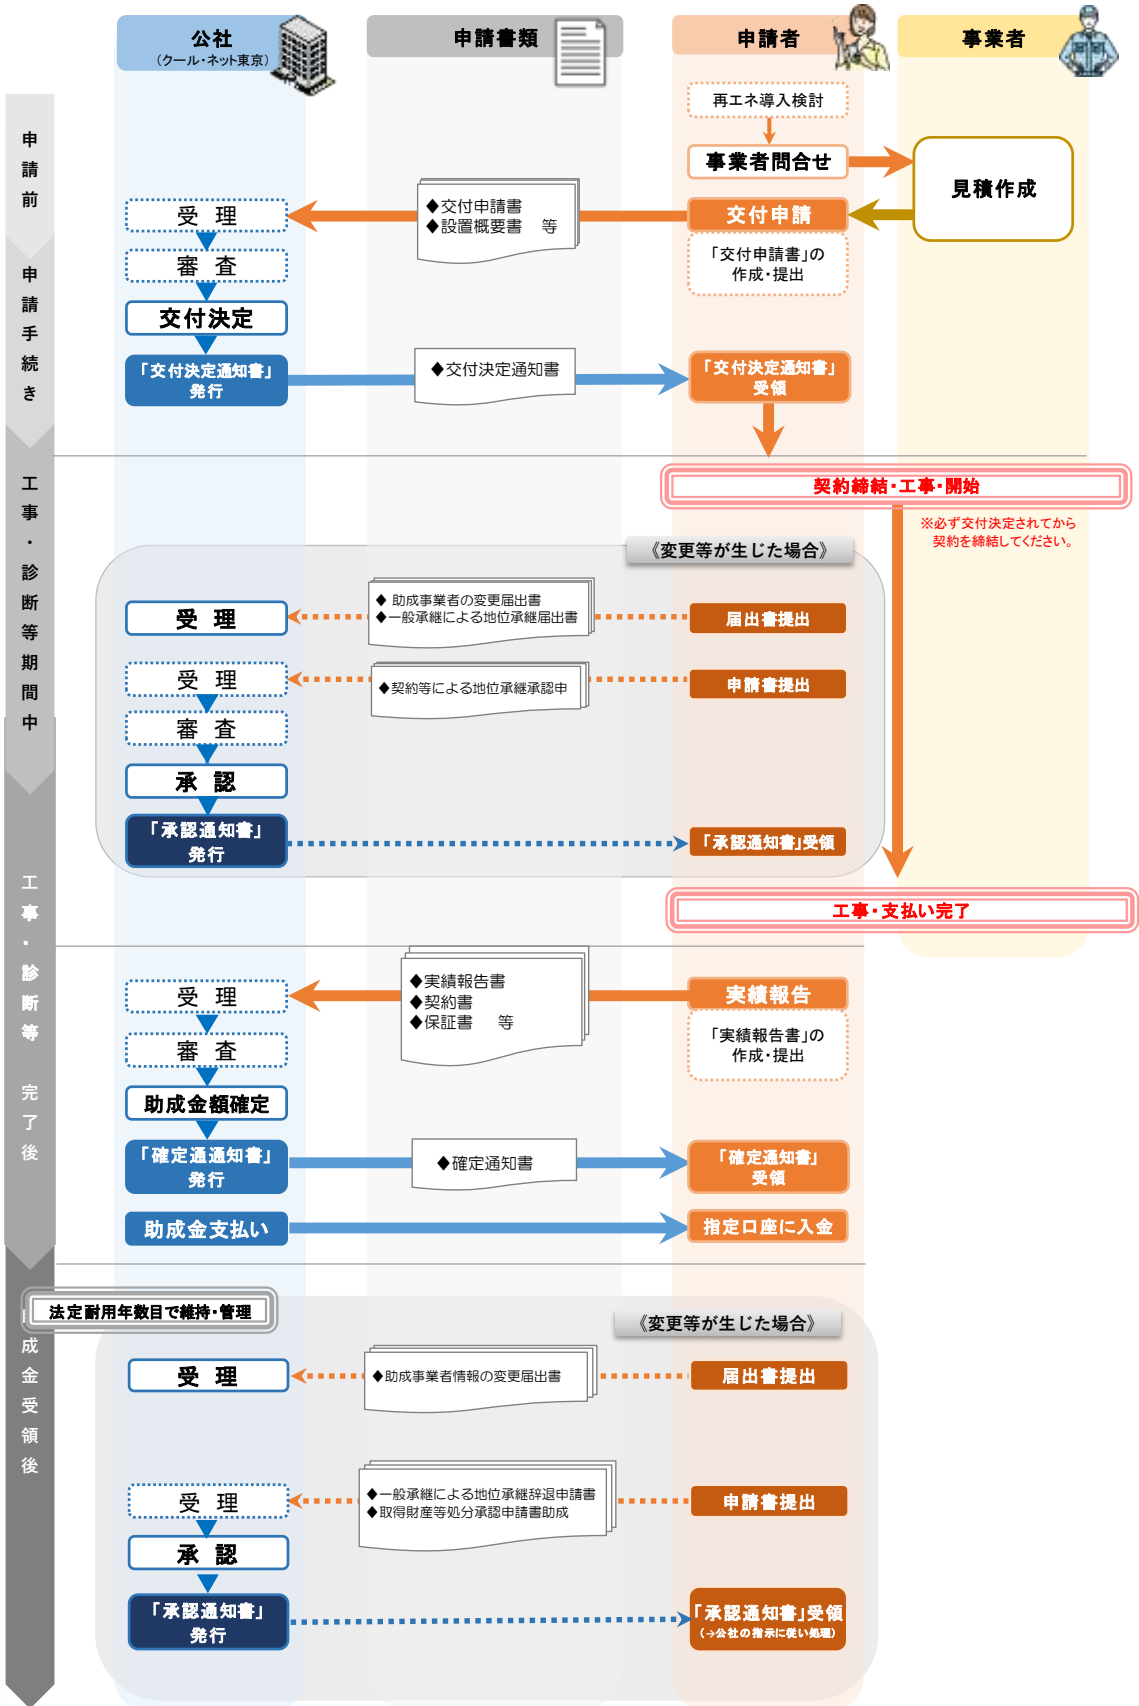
公社
（クール・ネット東京）

申請書類

申請者

事業者

申請前

申請手続き

工事・診断等期間中

工事・診断等完了後

成金受領後

再エネ導入検討

事業者問合せ

見積作成

受 理

◆交付申請書
◆設置概要書 等

交付申請

「交付申請書」の作成・提出

審 査

交付決定

「交付決定通知書」発行

◆交付決定通知書

「交付決定通知書」受領

契約締結・工事・開始

※必ず交付決定されてから契約を締結してください。

《変更等が生じた場合》

受 理

◆ 助成事業者の変更届出書
◆一般承継による地位承継届出書

届出書提出

受 理

◆契約等による地位承継承認申

申請書提出

審 査

承 認

「承認通知書」発行

「承認通知書」受領

工事・支払い完了

受 理

◆実績報告書
◆契約書
◆保証書 等

実績報告

「実績報告書」の作成・提出

審 査

助成金額確定

「確定通知書」発行

◆確定通知書

「確定通知書」受領

助成金支払い

指定口座に入金

法定耐用年数目で維持・管理

《変更等が生じた場合》

受 理

◆助成事業者情報の変更届出書

届出書提出

受 理

◆一般承継による地位承継辞退申請書
◆取得財産等処分承認申請書助成

申請書提出

承 認

「承認通知書」発行

「承認通知書」受領
（→公社の指示に従い処理）